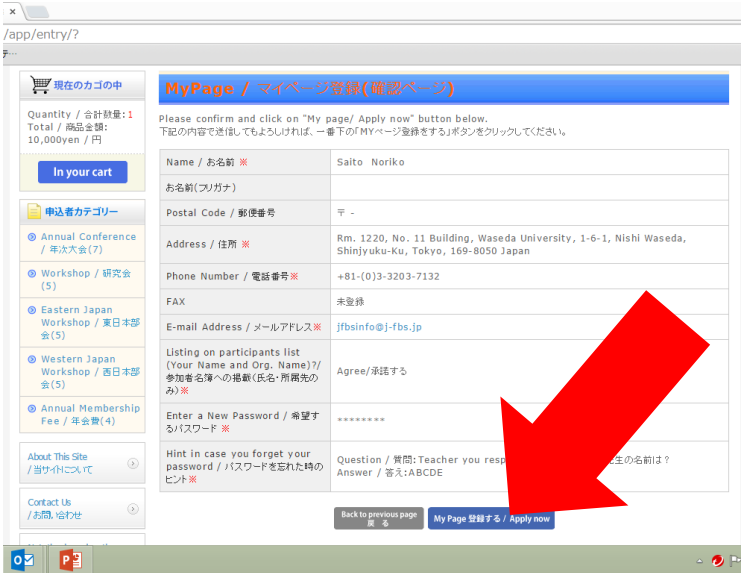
/app/entry/?

現在のカゴの中

Quantity / 合計数量: 1
Total / 商品金額: 10,000yen / 円

In your cart

申込者カテゴリー

Annual Conference / 年次大会(7)

Workshop / 研究会 (5)

Eastern Japan Workshop / 東日本部会(5)

Western Japan Workshop / 西日本部会(5)

Annual Membership Fee / 年会費(4)

About This Site / 当サイトについて

Contact Us / お問い合わせ

MyPage / マイページ登録(確認ページ)

Please confirm and click on "My page/ Apply now" button below.
下記の内容で送信してもよろしければ、一番下の「MYページ登録をする」ボタンをクリックしてください。

| | |
|---|---|
| Name / お名前 ※ | Saito Noriko |
| お名前(フリガナ) | |
| Postal Code / 郵便番号 | 〒 - |
| Address / 住所 ※ | Rm. 1220, No. 11 Building, Waseda University, 1-6-1, Nishi Waseda, Shinjyuku-Ku, Tokyo, 169-8050 Japan |
| Phone Number / 電話番号※ | +81-(0)3-3203-7132 |
| FAX | 未登録 |
| E-mail Address / メールアドレス※ | jfbsinfo@j-fbs.jp |
| Listing on participants list (Your Name and Org. Name)?/ 参加者名簿への掲載(氏名・所属先のみ)※ | Agree/承諾する |
| Enter a New Password / 希望するパスワード ※ | ******** |
| Hint in case you forget your password / パスワードを忘れた時のヒント※ | Question / 質問: Teacher you resp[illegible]生の名前は？ Answer / 答え: ABCDE |

Back to previous page 戻る

My Page 登録する / Apply now